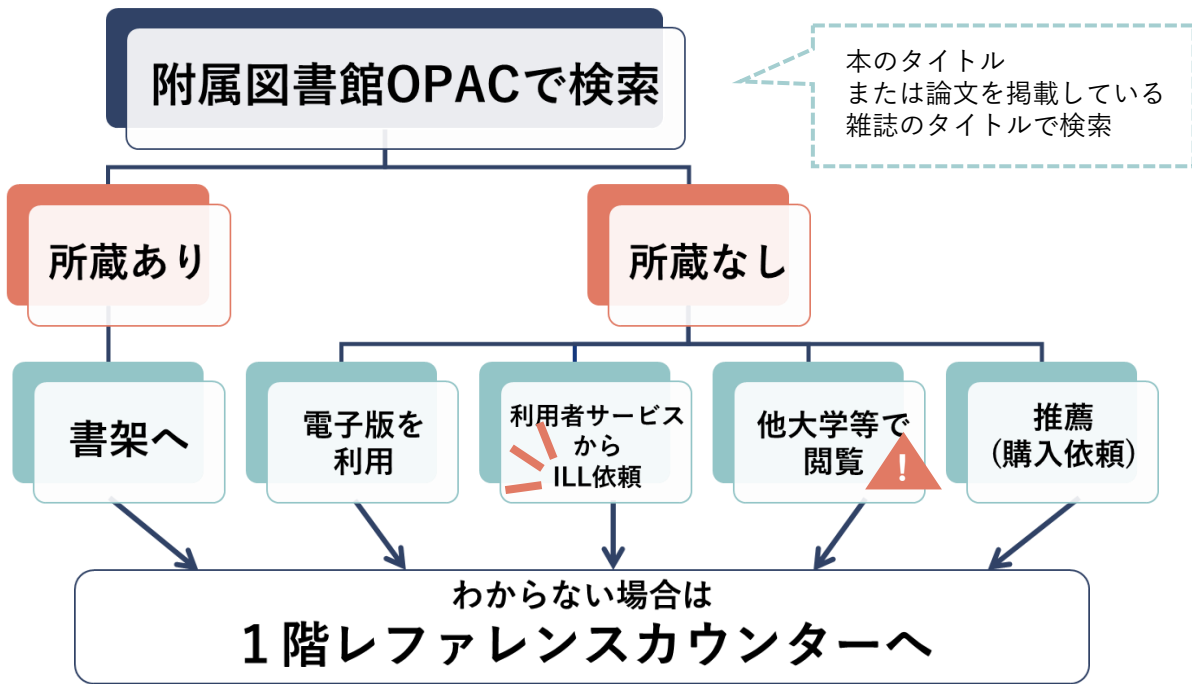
附属図書館OPACで検索

本のタイトル
または論文を掲載している
雑誌のタイトルで検索

所蔵あり

所蔵なし

書架へ

電子版を
利用

利用者サービス
から
ILL依頼

他大学等で
閲覧

推薦
(購入依頼)

わからない場合は
1階レファレンスカウンターへ